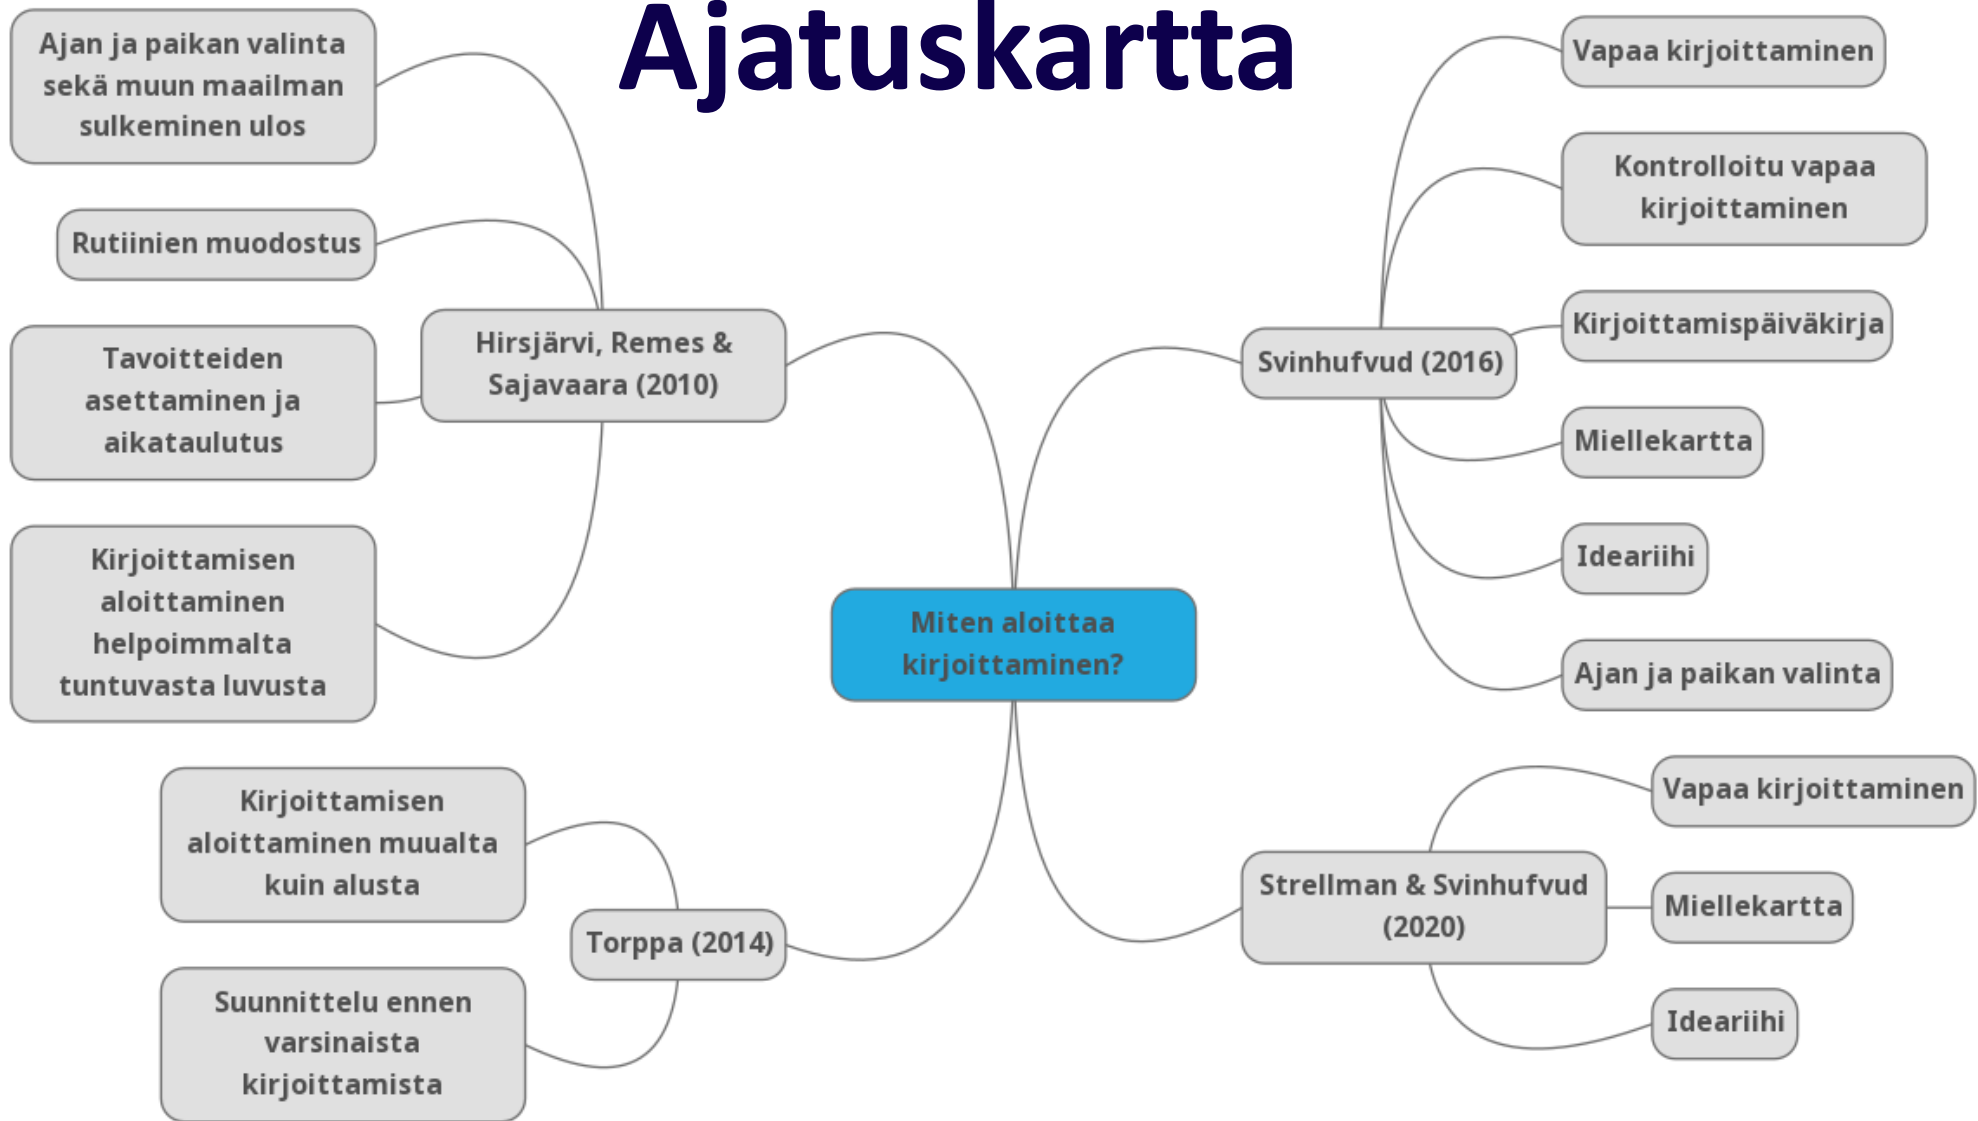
Ajatuskartta

Miten aloittaa kirjoittaminen?

Hirsjärvi, Remes & Sajavaara (2010)

Ajan ja paikan valinta sekä muun maailman sulkeminen ulos

Rutiinien muodostus

Tavoitteiden asettaminen ja aikataulutus

Kirjoittamisen aloittaminen helpoimmalta tuntuvasta luvusta

Torppa (2014)

Kirjoittamisen aloittaminen muualta kuin alusta

Suunnittelu ennen varsinaista kirjoittamista

Svinhufvud (2016)

Vapaa kirjoittaminen

Kontrolloitu vapaa kirjoittaminen

Kirjoittamispäiväkirja

Miellekartta

Ideariihi

Ajan ja paikan valinta

Strellman & Svinhufvud (2020)

Vapaa kirjoittaminen

Miellekartta

Ideariihi